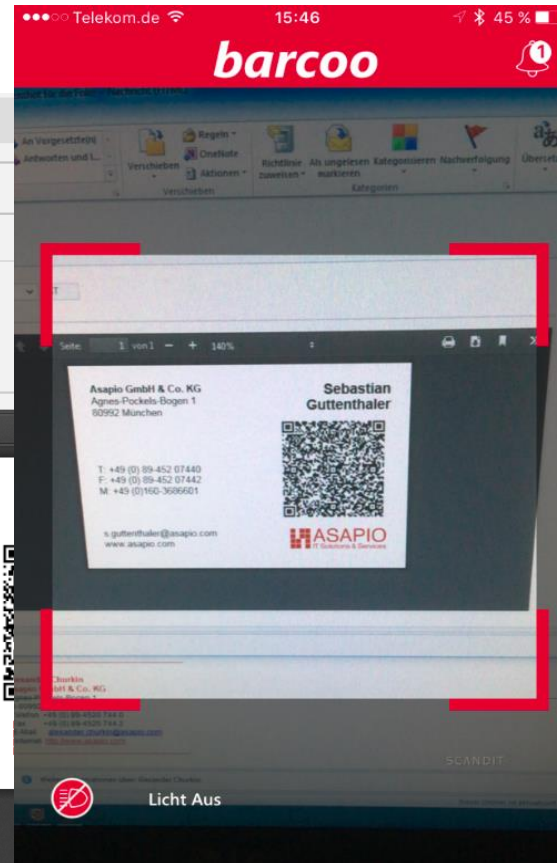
●●●○○ Telekom.de 15:46 45 %

barcoo

1

An Vorgesetzte(n) Antworten und L... Verschieben Regeln OneNote Aktionen Verschieben Richtlinie zuweisen Als ungelesen markieren Kategorisieren Nachverfolgung Kategorien Übersetzen

Seite: 1 von 1 — + 140%

Asapio GmbH & Co. KG
Agnes-Pockels-Bogen 1
80992 München

Sebastian Guttenthaler

T: +49 (0) 89-452 07440
F: +49 (0) 89-452 07442
M: +49 (0)160-3686601

s.guttenthaler@asapio.com
www.asapio.com

ASAPIO
IT Solutions & Services

SCANDIT

Licht Aus